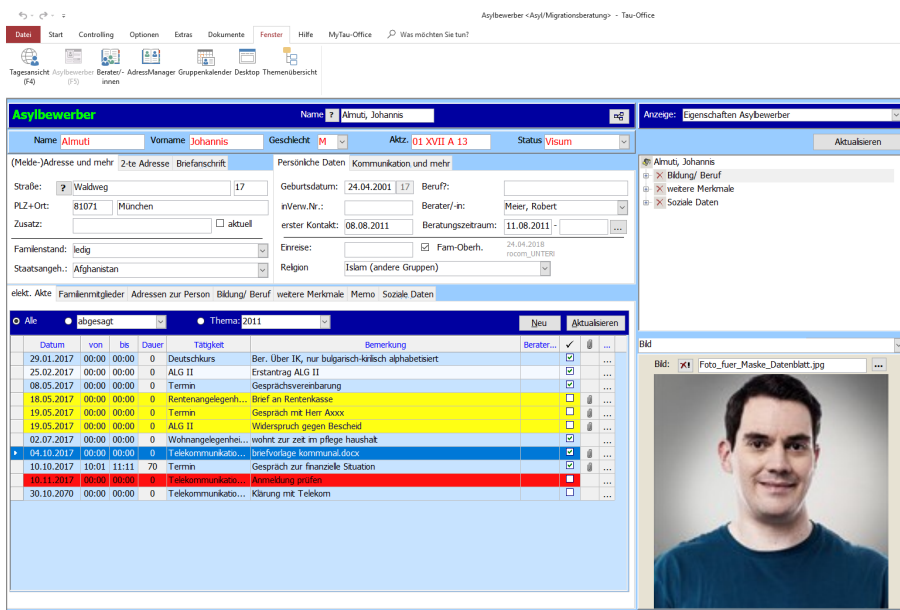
Asylbewerber <Asyl/Migrationsberatung> - Tau-Office

Datei | Start | Controlling | Optionen | Extras | Dokumente | Fenster | Hilfe | MyTau-Office | Was möchten Sie tun?

Tagesansicht (F4) | Asylbewerber (F5) | Berater/-innen | AdressManager | Gruppenkalender | Desktop | Themenübersicht

Asylbewerber
Name ? Almuti, Johannis

Anzeige: Eigenschaften Asylbewerber
Aktualisieren

Name Almuti | Vorname Johannis | Geschlecht M | Aktz. 01 XVII A 13 | Status Visum

(Melde-)Adresse und mehr | 2-te Adresse | Briefanschrift
Persönliche Daten | Kommunikation und mehr

Straße: ? Waldweg 17
PLZ+Ort: 81071 München
Zusatz: aktuell
Familenstand: ledig
Staatsangeh.: Afghanistan

Geburtsdatum: 24.04.2001 17
Beruf?:
inVerw.Nr.:
Berater/-in: Meier, Robert
erster Kontakt: 08.08.2011
Beratungszeitraum: 11.08.2011 -
Einreise:
Fam-Oberh.
24.04.2018 rocom_UNTERI
Religion Islam (andere Gruppen)

Almuti, Johannis
Bildung/ Beruf
weitere Merkmale
Soziale Daten

elekt. Akte | Familienmitglieder | Adressen zur Person | Bildung/ Beruf | weitere Merkmale | Memo | Soziale Daten

Alle | abgesagt | Thema: 2011 | Neu | Aktualisieren

| Datum | von | bis | Dauer | Tätigkeit | Bemerkung | Berater... | ✓ | | ... |
|---|---|---|---|---|---|---|---|---|---|
| 29.01.2017 | 00:00 | 00:00 | 0 | Deutschkurs | Ber. Über IK, nur bulgarisch-kirilisch alphabetisiert | | ☑ | | ... |
| 25.02.2017 | 00:00 | 00:00 | 0 | ALG II | Erstantrag ALG II | | ☑ | | ... |
| 08.05.2017 | 00:00 | 00:00 | 0 | Termin | Gesprächsvereinbarung | | ☑ | | ... |
| 18.05.2017 | 00:00 | 00:00 | 0 | Rentenangelegenh... | Brief an Rentenkasse | | ☐ | | ... |
| 19.05.2017 | 00:00 | 00:00 | 0 | Termin | Gespräch mit Herr Axxx | | ☐ | | ... |
| 19.05.2017 | 00:00 | 00:00 | 0 | ALG II | Widerspruch gegen Bescheid | | ☐ | | ... |
| 02.07.2017 | 00:00 | 00:00 | 0 | Wohnangelegenhei... | wohnt zur zeit im pflege haushalt | | ☑ | | ... |
| 04.10.2017 | 00:00 | 00:00 | 0 | Telekommunikatio... | briefvorlage kommunal.docx | | ☑ | | ... |
| 10.10.2017 | 10:01 | 11:11 | 70 | Termin | Gespräch zur finanziele Situation | | ☑ | | ... |
| 10.11.2017 | 00:00 | 00:00 | 0 | Telekommunikatio... | Anmeldung prüfen | | ☐ | | ... |
| 30.10.2070 | 00:00 | 00:00 | 0 | Telekommunikatio... | Klärung mit Telekom | | ☐ | | ... |

Bild
Bild: Foto_fuer_Maske_Datenblatt.jpg ...